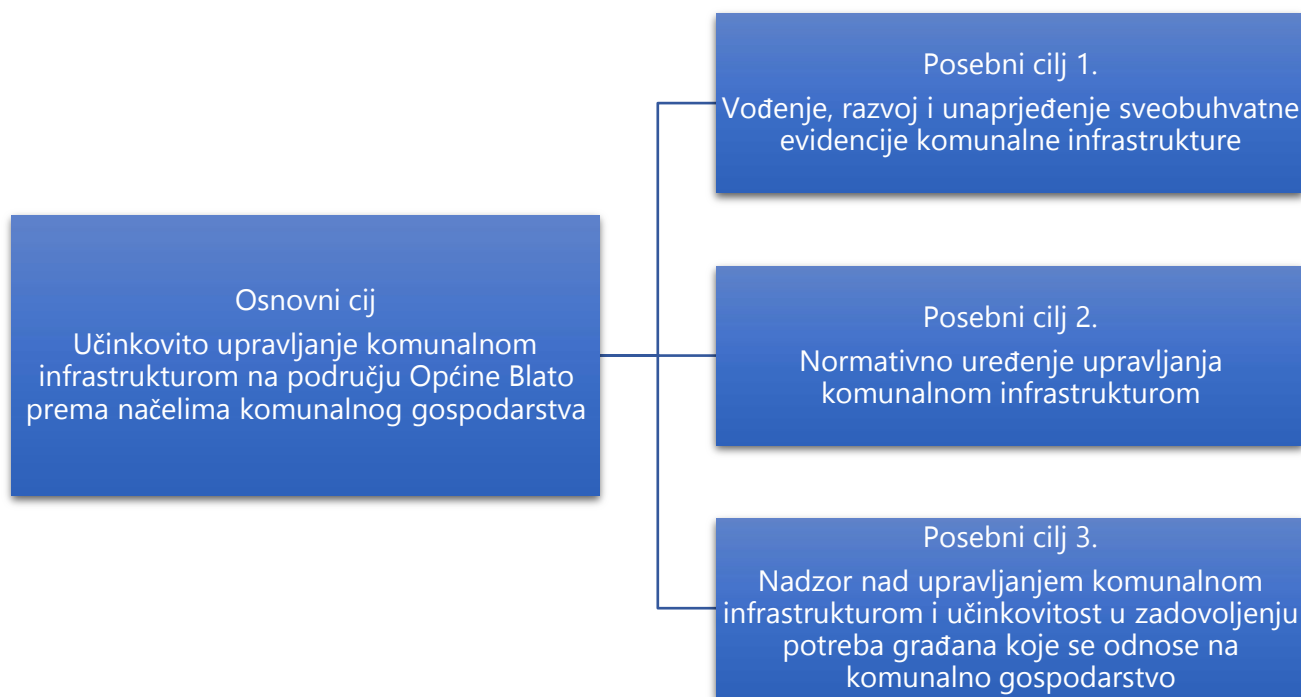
Osnovni cij

Učinkovito upravljanje komunalnom infrastrukturom na području Općine Blato prema načelima komunalnog gospodarstva

Posebni cilj 1.

Vođenje, razvoj i unaprjeđenje sveobuhvatne evidencije komunalne infrastrukture

Posebni cilj 2.

Normativno uređenje upravljanja komunalnom infrastrukturom

Posebni cilj 3.

Nadzor nad upravljanjem komunalnom infrastrukturom i učinkovitost u zadovoljenju potreba građana koje se odnose na komunalno gospodarstvo